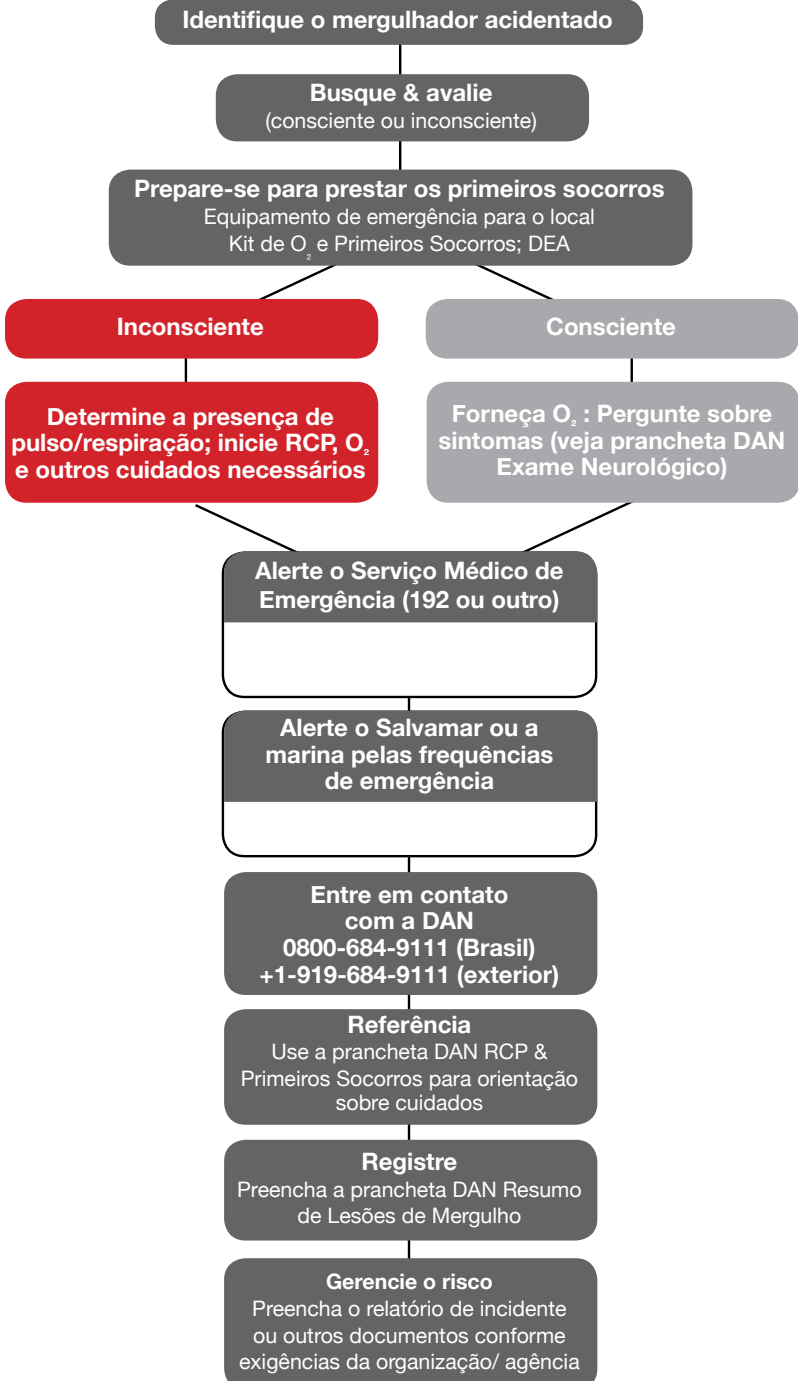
Identifique o mergulhador acidentado

Busque & avalie
(consciente ou inconsciente)

Prepare-se para prestar os primeiros socorros
Equipamento de emergência para o local
Kit de $O_2$ e Primeiros Socorros; DEA

Inconsciente

Consciente

Determine a presença de pulso/respiração; inicie RCP, $O_2$ e outros cuidados necessários

Forneça $O_2$ : Pergunte sobre sintomas (veja prancheta DAN Exame Neurológico)

Alerte o Serviço Médico de Emergência (192 ou outro)

Alerte o Salvamar ou a marina pelas frequências de emergência

Entre em contato com a DAN
0800-684-9111 (Brasil)
+1-919-684-9111 (exterior)

Referência
Use a prancheta DAN RCP & Primeiros Socorros para orientação sobre cuidados

Registre
Preencha a prancheta DAN Resumo de Lesões de Mergulho

Gerencie o risco
Preencha o relatório de incidente ou outros documentos conforme exigências da organização/ agência